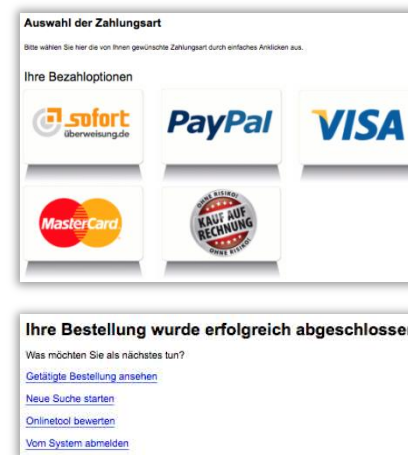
Auswahl der Zahlungsart

Bitte wählen Sie hier die von Ihnen gewünschte Zahlungsart durch einfaches Anklicken aus.

Ihre Bezahloptionen

sofort überweisung.de

PayPal

VISA

MasterCard

OHNE RISIKO KAUF AUF RECHNUNG OHNE RISIKO

Ihre Bestellung wurde erfolgreich abgeschlossen

Was möchten Sie als nächstes tun?

Getätigte Bestellung ansehen

Neue Suche starten

Onlinetool bewerten

Vom System abmelden